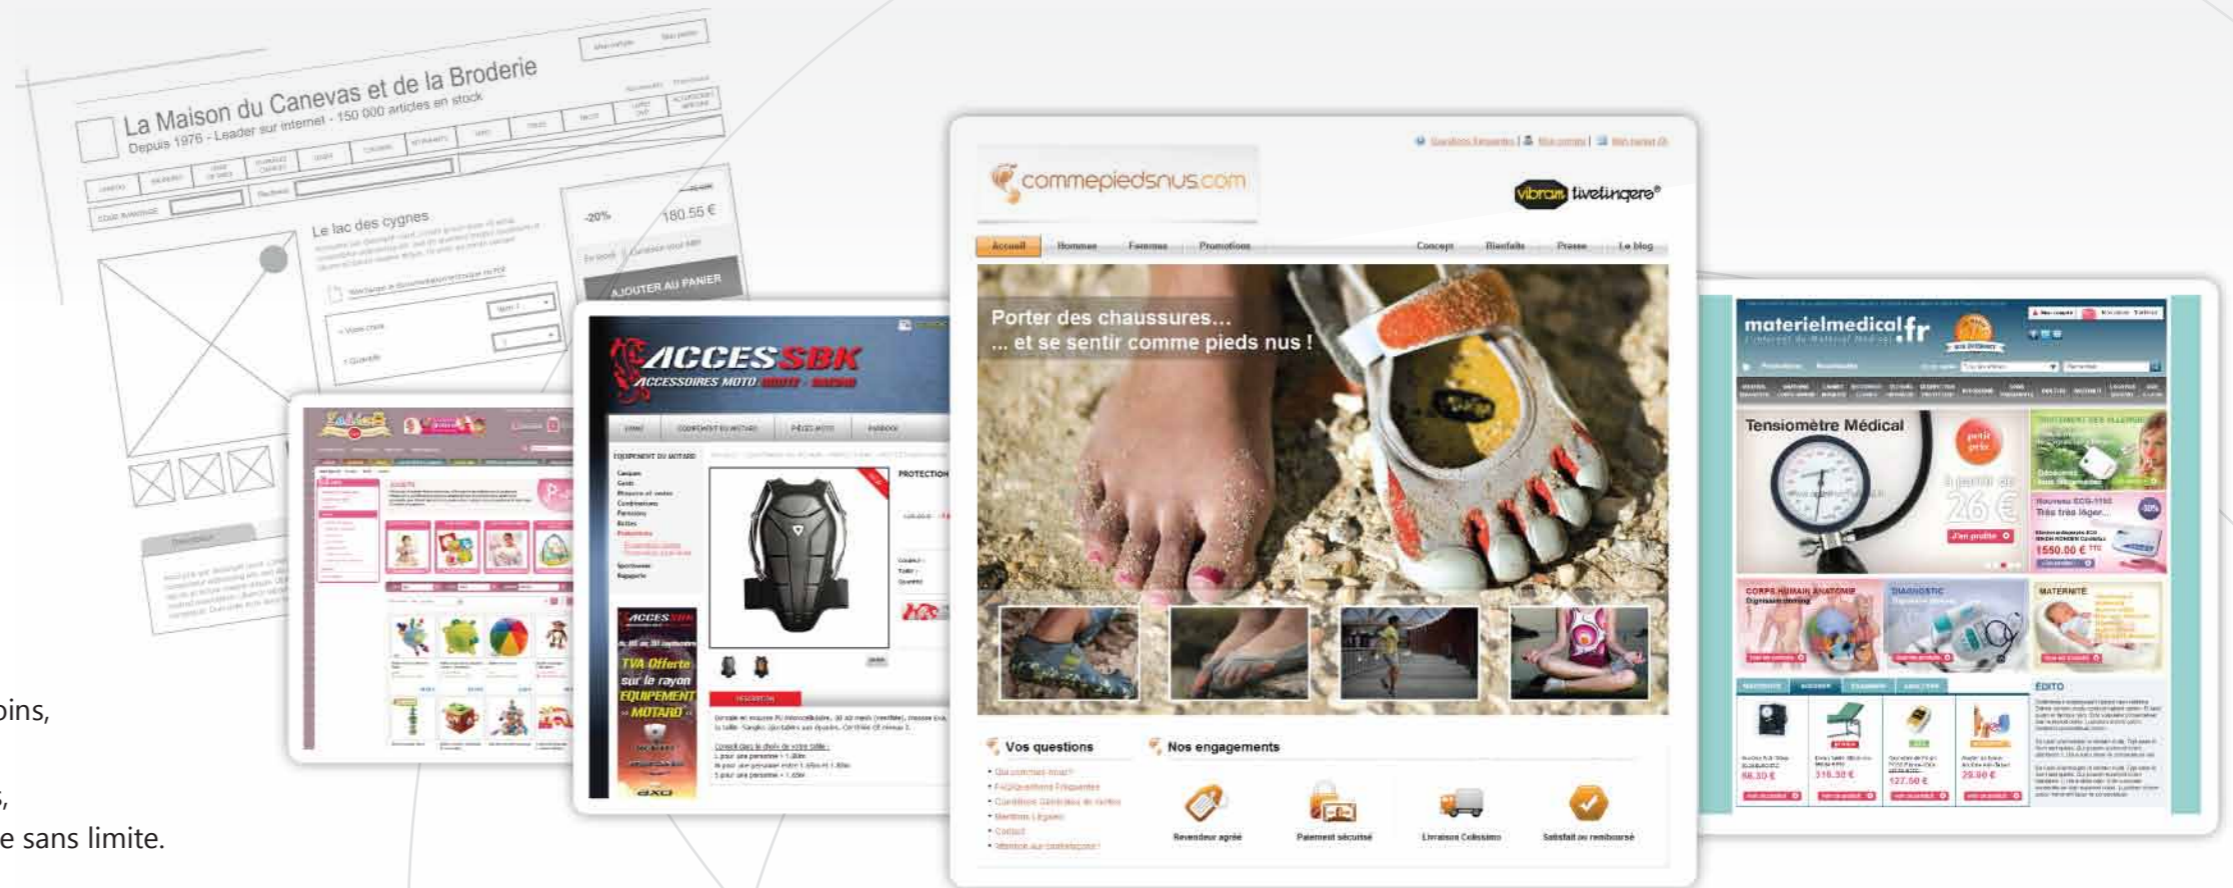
La Maison du Canevas et de la Broderie
Depuis 1976 - Leader sur internet - 150 000 articles en stock

Le lac des cygnes

-20%
180.55 €

AJOUTER AU PANIER

ACCES SBK
ACCESSOIRES MOTO

EQUIPEMENT DU MOTARD

PROTECTION

TVA Offerte sur le rayon EQUIPEMENT MOTARD

commepiedsnus.com

vibram fivefingers®

Accueil
Hommes
Femmes
Promotions
Concept
Bienfaits
Presse
Le blog

Porter des chaussures...
... et se sentir comme pieds nus !

Vos questions
Nos engagements

Revendeur agréé
Paiement sécurisé
Livraisons Colissimo
Satisfait ou remboursé

materielmedical.fr

Tensiomètre Médical

26 €

Nouveau ECG-1150
Très très léger...
1550.00 €

CORPS HUMAIN ANATOMIE
DIAGNOSTIC
MATERNITE

EDITO

66.30 €
316.30 €
127.50 €
29.90 €

oins,

s,
e sans limite.